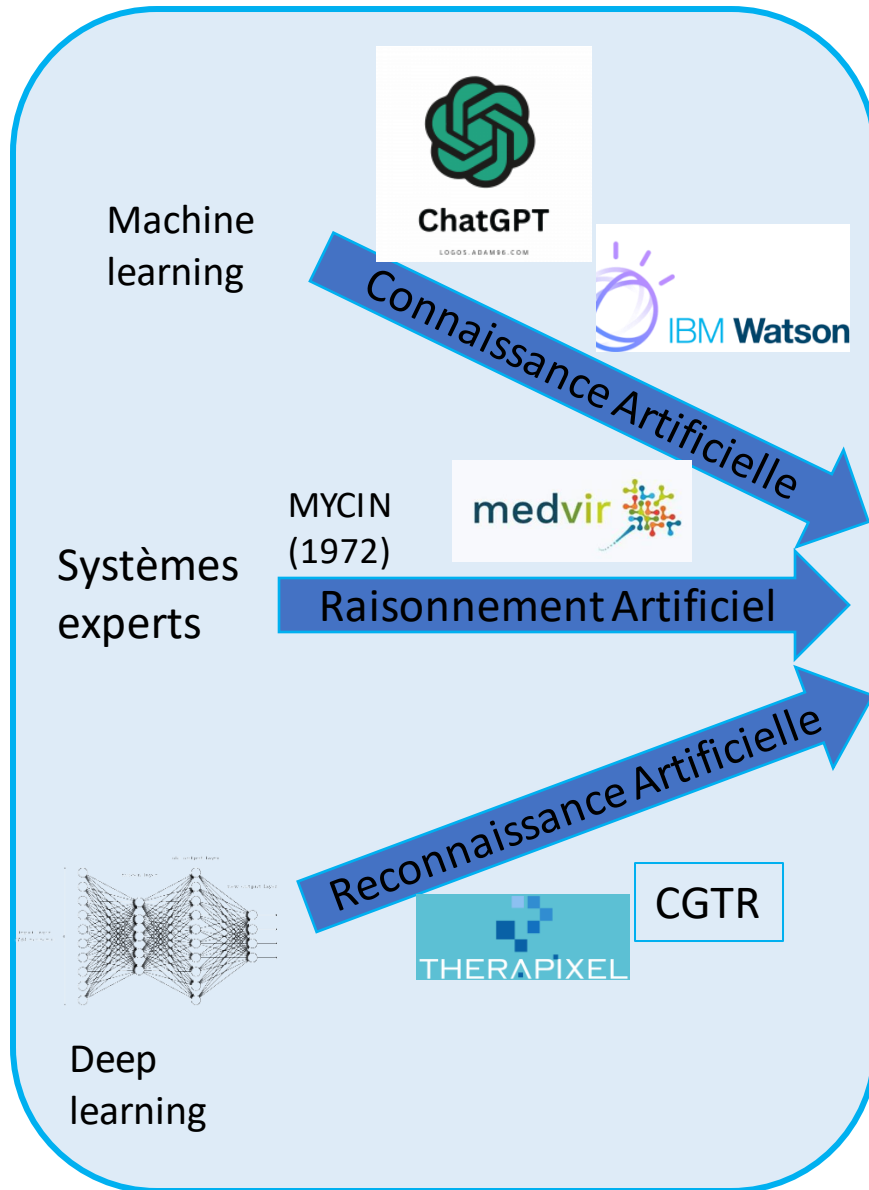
ChatGPT

LOGOS.ADAM96.COM

Machine learning

IBM Watson

Connaissance Artificielle

MYCIN (1972)

medvir

Systèmes experts

Raisonnement Artificiel

Reconnaissance Artificielle

CGTR

THERAPIXEL

Deep learning